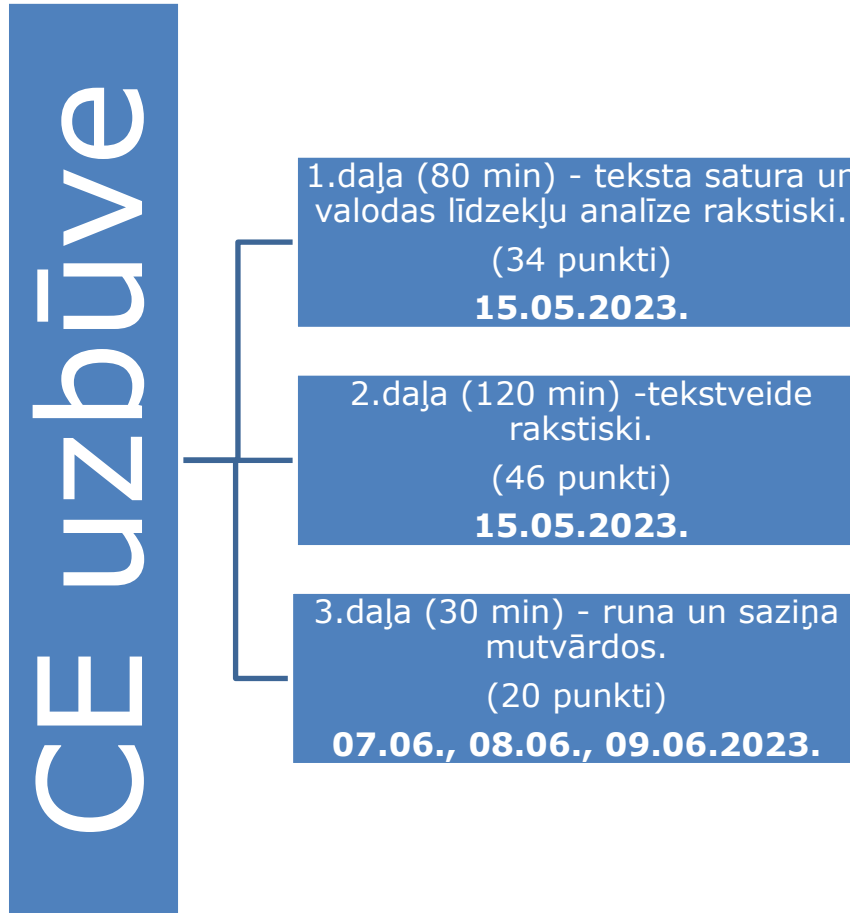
CE uzbūve

1.daļa (80 min) - teksta satura un valodas līdzekļu analīze rakstiski.
(34 punkti)
**15.05.2023.**

2.daļa (120 min) -tekstveide rakstiski.
(46 punkti)
**15.05.2023.**

3.daļa (30 min) - runa un saziņa mutvārdos.
(20 punkti)
**07.06., 08.06., 09.06.2023.**